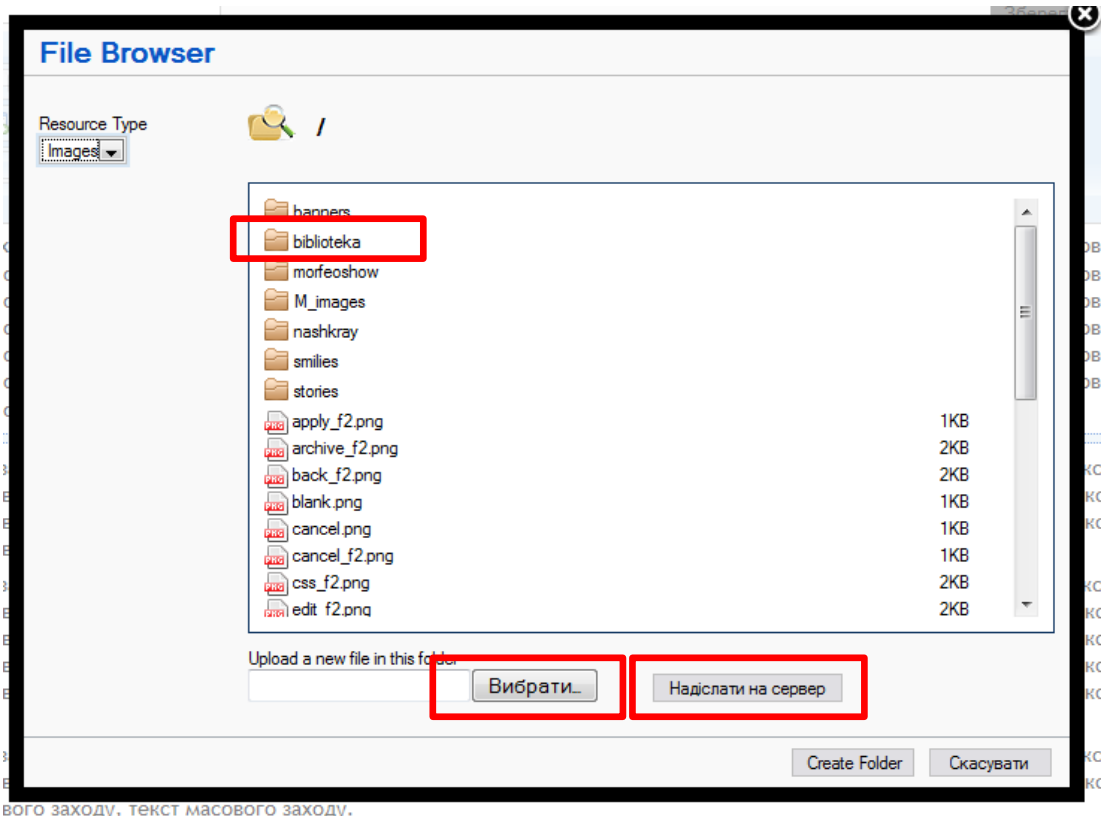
Зберег

File Browser

Resource Type
Images

/

banners
biblioteka
morfeoshow
M_images
nashkray
smilies
stories
apply_f2.png 1KB
archive_f2.png 2KB
back_f2.png 2KB
blank.png 1KB
cancel.png 1KB
cancel_f2.png 1KB
css_f2.png 2KB
edit_f2.png 2KB

Upload a new file in this folder
Вибрати...
Надіслати на сервер

Create Folder
Скасувати

вого заходу, текст масового заходу.